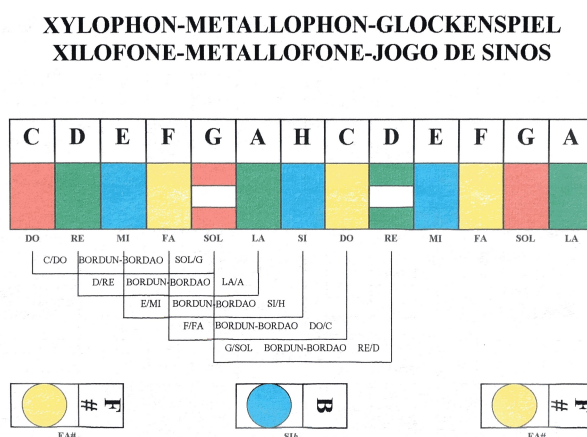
XYLOPHON-METALLOPHON-GLOCKENSPIEL
XILOFONE-METALLOFONE-JOGO DE SINOS

| C | D | E | F | G | A | H | C | D | E | F | G | A |
|---|---|---|---|---|---|---|---|---|---|---|---|---|
| DO | RE | MI | FA | SOL | LA | SI | DO | RE | MI | FA | SOL | LA |

C/DO BORDUN-BORDAO SOL/G

D/RE BORDUN-BORDAO LA/A

E/MI BORDUN-BORDAO SI/H

F/FA BORDUN-BORDAO DO/C

G/SOL BORDUN-BORDAO RE/D

F#

B

F#

FA#

SI♭

FA#